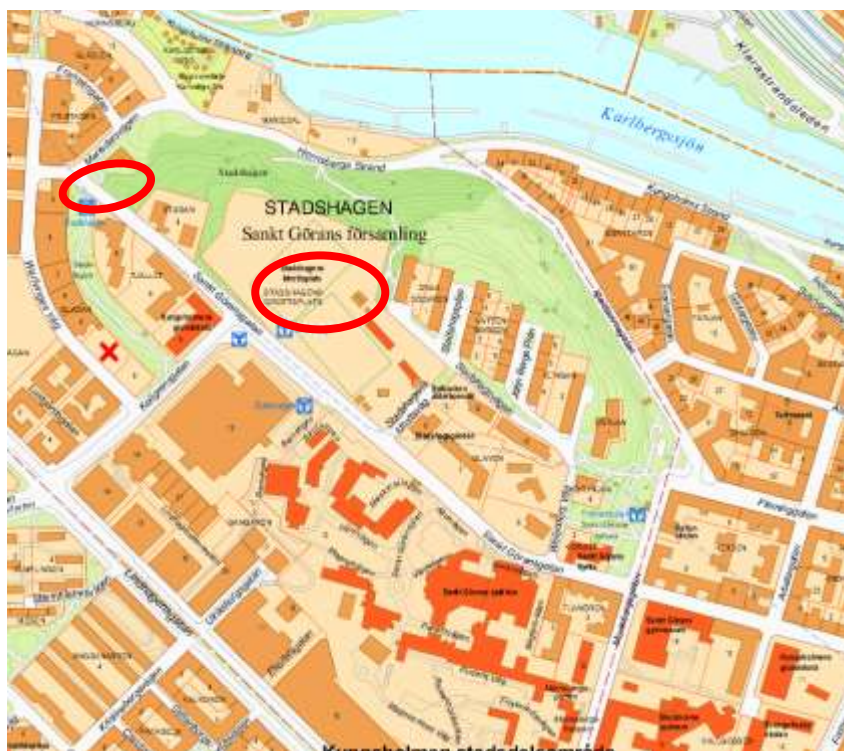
Karlbergssjön

Klarastrandsleden

STADSHAGEN

Sankt Görans församling

Stadshagens Idrottsplats

Kungsholms Strand

Hornsbergs Strand

Sankt Göransgatan

Sankt Görans sjukhus

Sankt Görans gymnasium

Fleminggatan

Kungsholmen stadsdelsområde